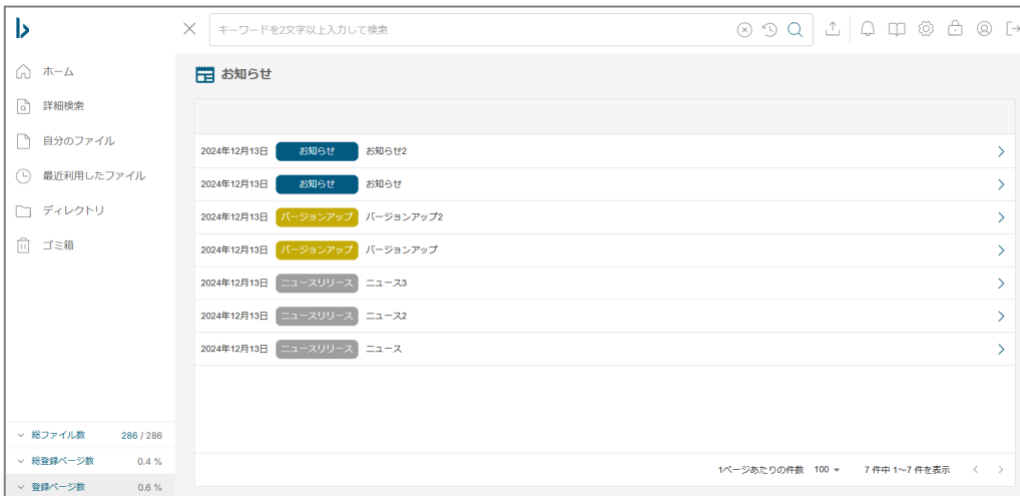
ホーム
詳細検索
自分のファイル
最近利用したファイル
ディレクトリ
ゴミ箱

キーワードを2文字以上入力して検索

お知らせ

| | | |
|---|---|---|
| 2024年12月13日 | お知らせ | お知らせ2 |
| 2024年12月13日 | お知らせ | お知らせ |
| 2024年12月13日 | バージョンアップ | バージョンアップ2 |
| 2024年12月13日 | バージョンアップ | バージョンアップ |
| 2024年12月13日 | ニュースリリース | ニュース3 |
| 2024年12月13日 | ニュースリリース | ニュース2 |
| 2024年12月13日 | ニュースリリース | ニュース |

1ページあたりの件数 100
7 件中 1~7 件を表示

総ファイル数 286 / 286
総登録ページ数 0.4 %
登録ページ数 0.6 %